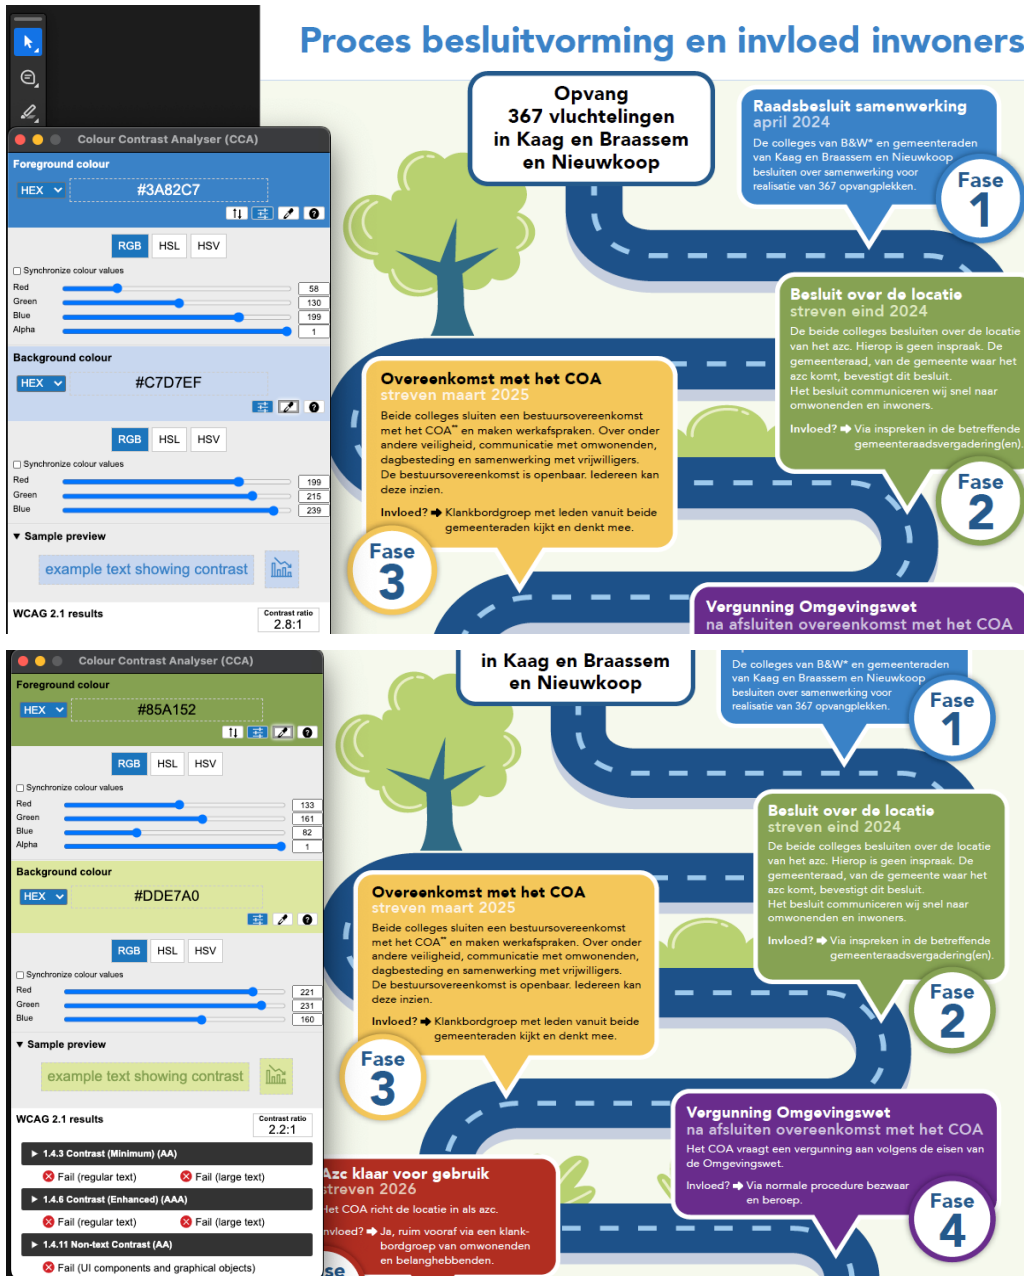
Colour Contrast Analyser (CCA)

Foreground colour

HEX #3A82C7

RGB HSL HSV

Synchronize colour values

Red 58
Green 130
Blue 199
Alpha 1

Background colour

HEX #C7D7EF

RGB HSL HSV

Synchronize colour values

Red 199
Green 215
Blue 239

Sample preview

example text showing contrast

WCAG 2.1 results

Contrast ratio 2.8:1

Proces besluitvorming en invloed inwoners

Opvang 367 vluchtelingen in Kaag en Braassem en Nieuwkoop

Raadsbesluit samenwerking
april 2024
De colleges van B&W* en gemeenteraden van Kaag en Braassem en Nieuwkoop besluiten over samenwerking voor realisatie van 367 opvangplekken.

Fase 1

Besluit over de locatie
streven eind 2024
De beide colleges besluiten over de locatie van het azc. Hierop is geen inspraak. De gemeenteraad, van de gemeente waar het azc komt, bevestigt dit besluit.
Het besluit communiceren wij snel naar omwonenden en inwoners.
Invloed? ➔ Via inspreken in de betreffende gemeenteraadsvergadering(en).

Fase 2

Overeenkomst met het COA
streven maart 2025
Beide colleges sluiten een bestuursovereenkomst met het COA** en maken werkafspraken. Over onder andere veiligheid, communicatie met omwonenden, dagbesteding en samenwerking met vrijwilligers.
De bestuursovereenkomst is openbaar. Iedereen kan deze inzien.
Invloed? ➔ Klankbordgroep met leden vanuit beide gemeenteraden kijkt en denkt mee.

Fase 3

Vergunning Omgevingswet
na afsluiten overeenkomst met het COA

Colour Contrast Analyser (CCA)

Foreground colour

HEX #85A152

RGB HSL HSV

Synchronize colour values

Red 133
Green 161
Blue 82
Alpha 1

Background colour

HEX #DDE7A0

RGB HSL HSV

Synchronize colour values

Red 221
Green 231
Blue 160

Sample preview

example text showing contrast

WCAG 2.1 results

Contrast ratio 2.2:1

1.4.3 Contrast (Minimum) (AA)
Fail (regular text) Fail (large text)
1.4.6 Contrast (Enhanced) (AAA)
Fail (regular text) Fail (large text)
1.4.11 Non-text Contrast (AA)
Fail (UI components and graphical objects)

in Kaag en Braassem en Nieuwkoop

De colleges van B&W* en gemeenteraden van Kaag en Braassem en Nieuwkoop besluiten over samenwerking voor realisatie van 367 opvangplekken.

Fase 1

Besluit over de locatie
streven eind 2024
De beide colleges besluiten over de locatie van het azc. Hierop is geen inspraak. De gemeenteraad, van de gemeente waar het azc komt, bevestigt dit besluit.
Het besluit communiceren wij snel naar omwonenden en inwoners.
Invloed? ➔ Via inspreken in de betreffende gemeenteraadsvergadering(en).

Fase 2

Overeenkomst met het COA
streven maart 2025
Beide colleges sluiten een bestuursovereenkomst met het COA** en maken werkafspraken. Over onder andere veiligheid, communicatie met omwonenden, dagbesteding en samenwerking met vrijwilligers.
De bestuursovereenkomst is openbaar. Iedereen kan deze inzien.
Invloed? ➔ Klankbordgroep met leden vanuit beide gemeenteraden kijkt en denkt mee.

Fase 3

Vergunning Omgevingswet
na afsluiten overeenkomst met het COA
Het COA vraagt een vergunning aan volgens de eisen van de Omgevingswet.
Invloed? ➔ Via normale procedure bezwaar en beroep.

Fase 4

Azc klaar voor gebruik
streven 2026
Het COA richt de locatie in als azc.
Invloed? ➔ Ja, ruim vooraf via een klankbordgroep van omwonenden en belanghebbenden.

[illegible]se